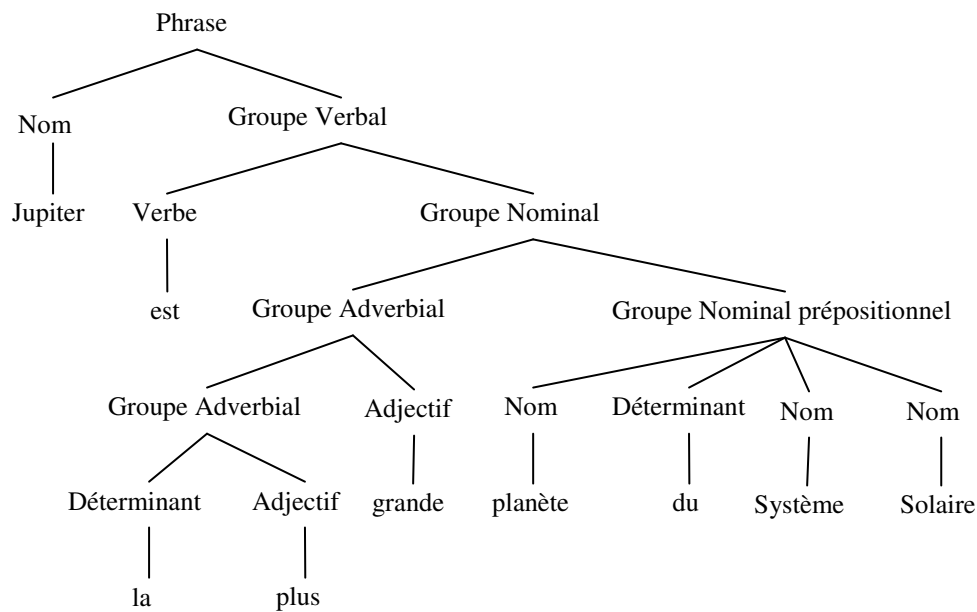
Phrase

Nom

Groupe Verbal

Jupiter

Verbe

Groupe Nominal

est

Groupe Adverbial

Groupe Nominal prépositionnel

Groupe Adverbial

Adjectif

Nom

Déterminant

Nom

Nom

Déterminant

Adjectif

grande

planète

du

Système

Solaire

la

plus